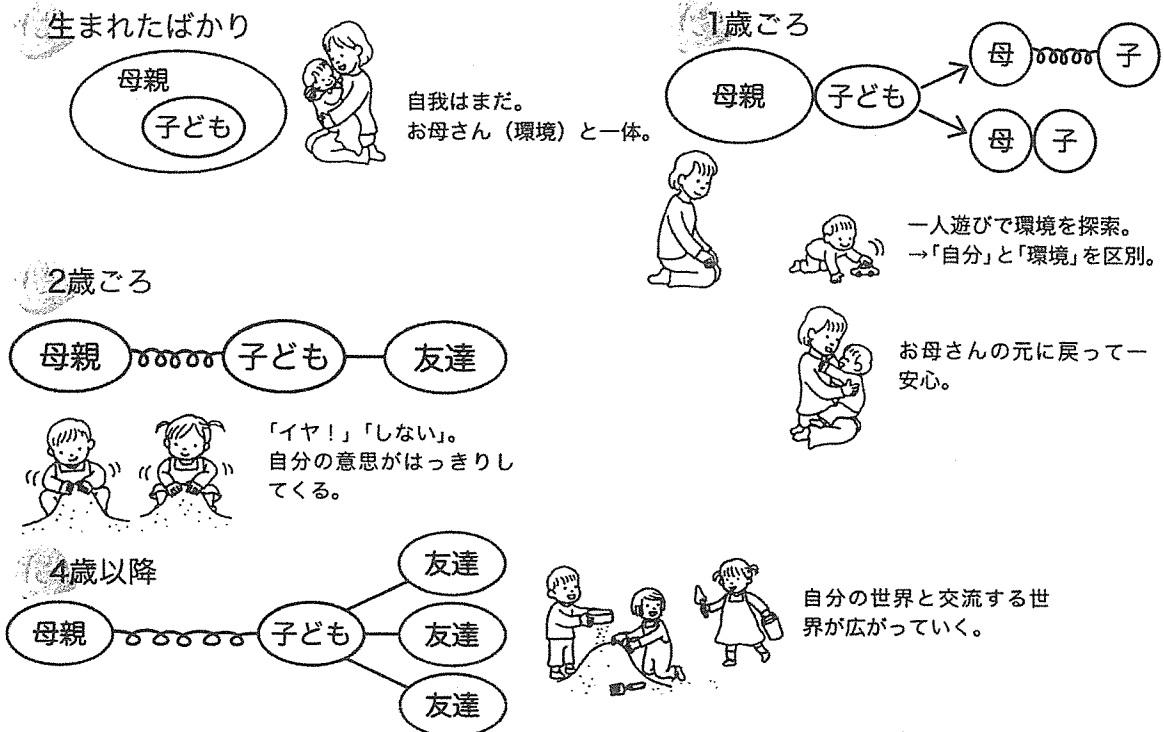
生まれたばかり

母親

子ども

自我はまだ。
お母さん（環境）と一体。

1歳ごろ

母親

子ども

母 子

母 子

一人遊びで環境を探索。
→「自分」と「環境」を区別。

お母さんの元に戻って一安心。

2歳ごろ

母親

子ども

友達

「イヤ！」「しない」。
自分の意思がはっきりしてくる。

4歳以降

母親

子ども

友達

友達

友達

自分の世界と交流する世界が広がっていく。